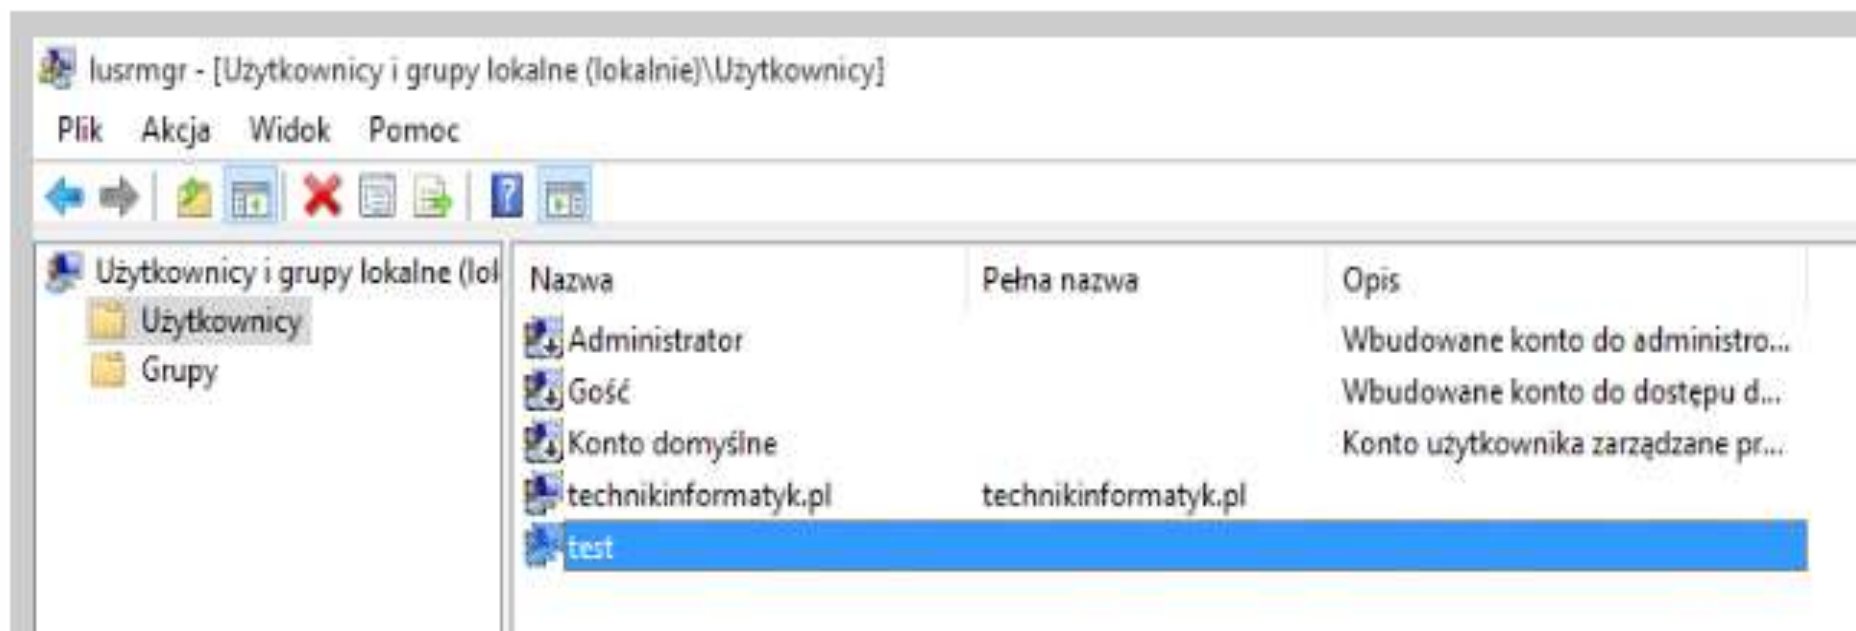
lusrmgr - [Użytkownicy i grupy lokalne (lokalnie)\Użytkownicy]

Plik Akcja Widok Pomoc

Użytkownicy i grupy lokalne (lol
Użytkownicy
Grupy

| Nazwa | Pełna nazwa | Opis |
|---|---|---|
| Administrator | | Wbudowane konto do administro... |
| Gość | | Wbudowane konto do dostępu d... |
| Konto domyślne | | Konto użytkownika zarządzane pr... |
| technikinformatyk.pl | technikinformatyk.pl | |
| test | | |